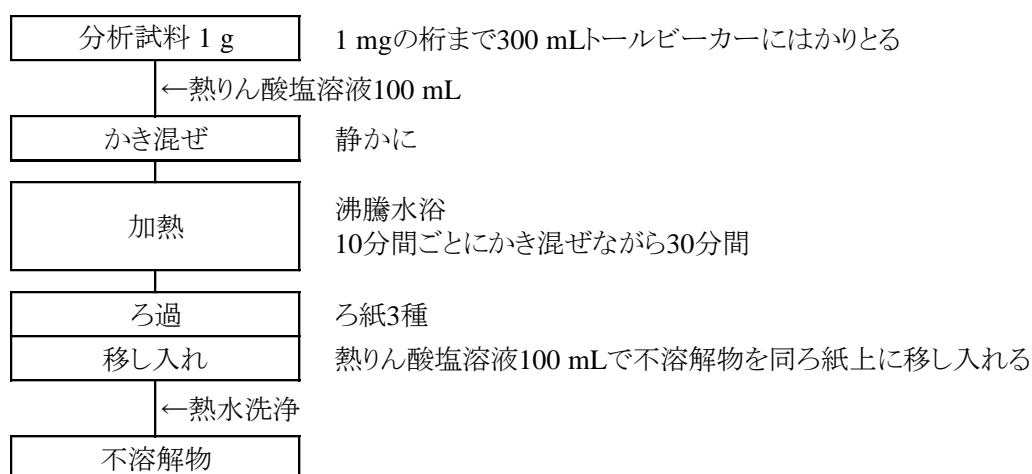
分析試料 1 g

1 mgの桁まで300 mLトールビーカーにはかりとる

←熱りん酸塩溶液100 mL

かき混ぜ

静かに

加熱

沸騰水浴
10分間ごとにかき混ぜながら30分間

ろ過

ろ紙3種

移し入れ

熱りん酸塩溶液100 mLで不溶解物を同ろ紙上に移し入れる

←熱水洗浄

不溶解物